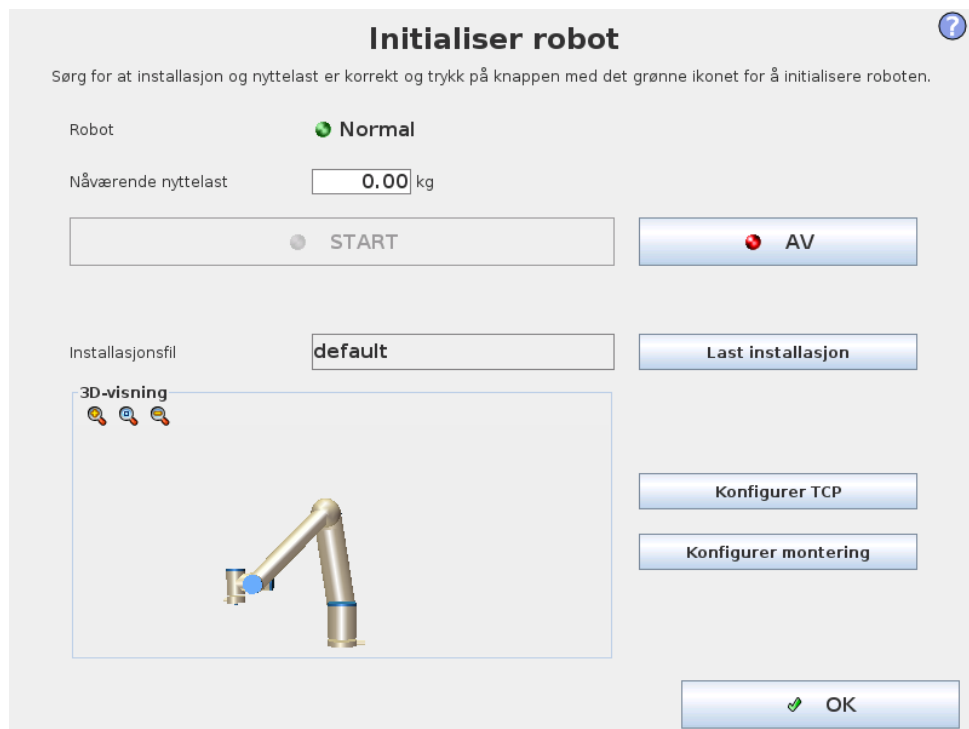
Initialiser robot

Sørg for at installasjon og nyttelast er korrekt og trykk på knappen med det grønne ikonet for å initialisere roboten.

Robot Normal

Nåværende nyttelast 0.00 kg

START

AV

Installasjonsfil default

Last installasjon

3D-visning

Konfigurer TCP

Konfigurer montering

OK